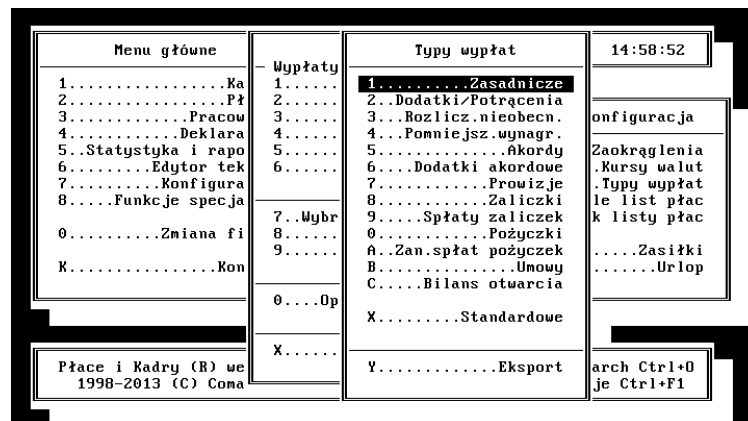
Menu główne

1..................Ka
2..................Pł
3.............Pracow
4............Deklara
5..Statystyka i rapo
6.........Edytor tek
7..........Konfigura
8.....Funkcje specja

0..........Zmiana fi

K.................Kon

Wypłaty
1......
2......
3......
4......
5......
6......

7..Wybr
8......
9......

0....Op

X......

Typy wypłat

1..........Zasadnicze
2..Dodatki/Potrącenia
3.....Rozlicz.nieobecn.
4...Pomniejsz.wynagr.
5..............Akordy
6.....Dodatki akordowe
7............Prowizje
8............Zaliczki
9......Spłaty zaliczek
0.............Pożyczki
A..Zan.spłat pożyczek
B...............Umowy
C.....Bilans otwarcia

X.........Standardowe

Y............Eksport

14:58:52

onfiguracja

Zaokrąglenia
.Kursy walut
.Typy wypłat
le list płac
k listy płac

.....Zasiłki
.......Urlop

Płace i Kadry (R) we
1998-2013 (C) Coma

arch Ctrl+O
je Ctrl+F1